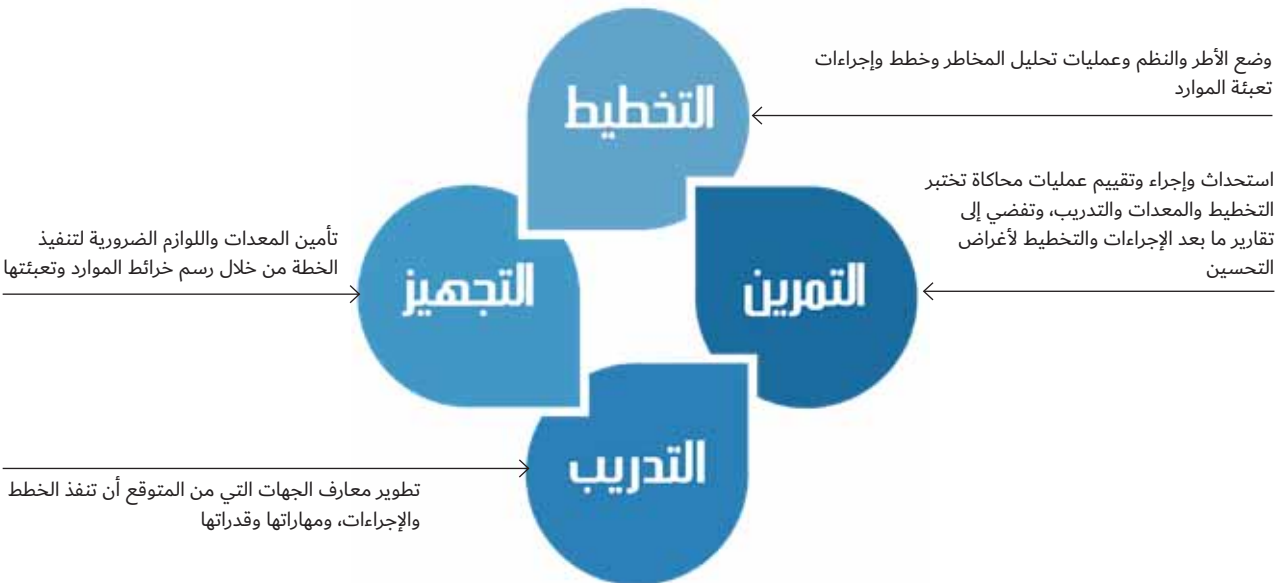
وضع الأطر والنظم وعمليات تحليل المخاطر وخطط وإجراءات تعبئة الموارد

التخطيط

استحداث وإجراء وتقييم عمليات محاكاة تختبر التخطيط والمعدات والتدريب، وتفضي إلى تقارير ما بعد الإجراءات والتخطيط لأغراض التحسين

التمرين

تأمين المعدات واللوازم الضرورية لتنفيذ الخطة من خلال رسم خرائط الموارد وتعبئتها

التجهيز

التدريب

تطوير معارف الجهات التي من المتوقع أن تنفذ الخطط والإجراءات، ومهاراتها وقدراتها